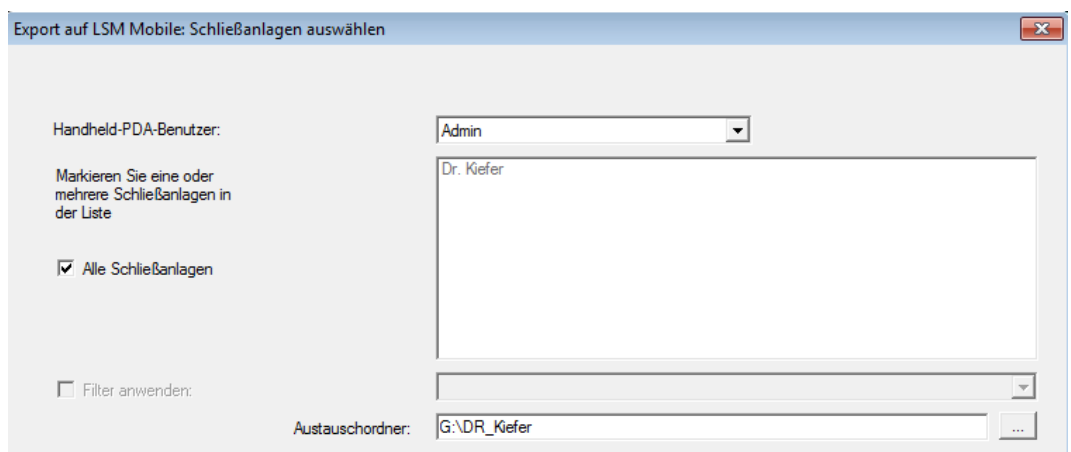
Export auf LSM Mobile: Schließanlagen auswählen

Handheld-PDA-Benutzer:

Admin

Markieren Sie eine oder mehrere Schließanlagen in der Liste

Dr. Kiefer

Alle Schließanlagen

Filter anwenden:

Austauschordner:

G:\DR_Kiefer

...